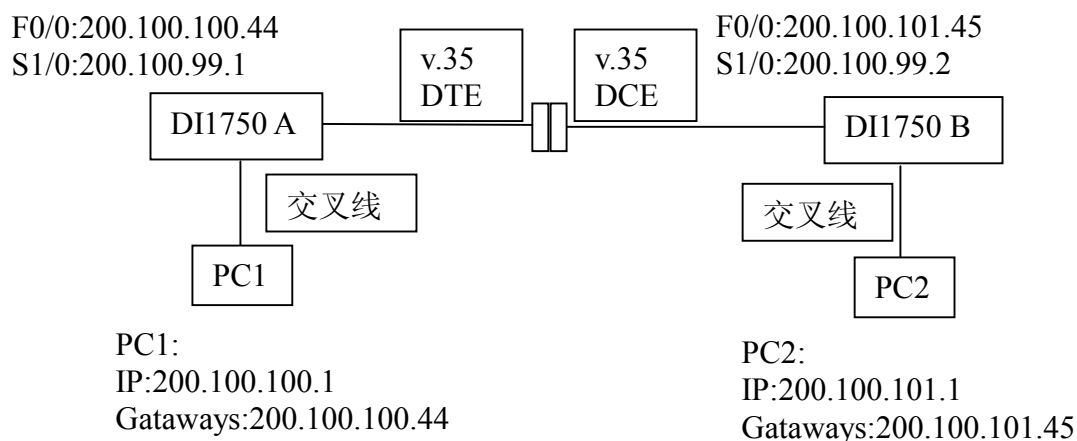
F0/0:200.100.100.44
S1/0:200.100.99.1

v.35
DTE

v.35
DCE

F0/0:200.100.101.45
S1/0:200.100.99.2

DI1750 A

DI1750 B

交叉线

交叉线

PC1

PC2

PC1:
IP:200.100.100.1
Gataways:200.100.100.44

PC2:
IP:200.100.101.1
Gataways:200.100.101.45